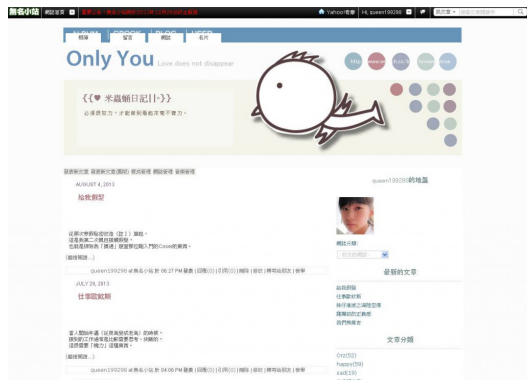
無名小站 網誌首頁 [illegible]

Yahoo!奇摩 Hi, queen199298 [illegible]

精華 留言 網誌 名片

Only You Love does not disappear

{{♥ 米蟲蛹日記||·}}

必須很努力，才能看到看起來毫不費力。

最新發文 最新發文(園地) 態度 網誌管理 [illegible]

AUGUST 4, 2013

給我假型

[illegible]

(繼續閱讀...)

queen199298 at 無名小站 於 06:27 PM 發表 | 回應(0) | 引用(0) | 推薦 | 修訂 | 轉寄給朋友 | 收藏

JULY 28, 2013

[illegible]

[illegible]

(繼續閱讀...)

queen199298 at 無名小站 於 04:06 PM 發表 | 回應(0) | 引用(0) | 推薦 | 修訂 | 轉寄給朋友 | 收藏

queen199298的地盤

網誌分類

最新的文章

文章分類

cnz(52)

happy(59)

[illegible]